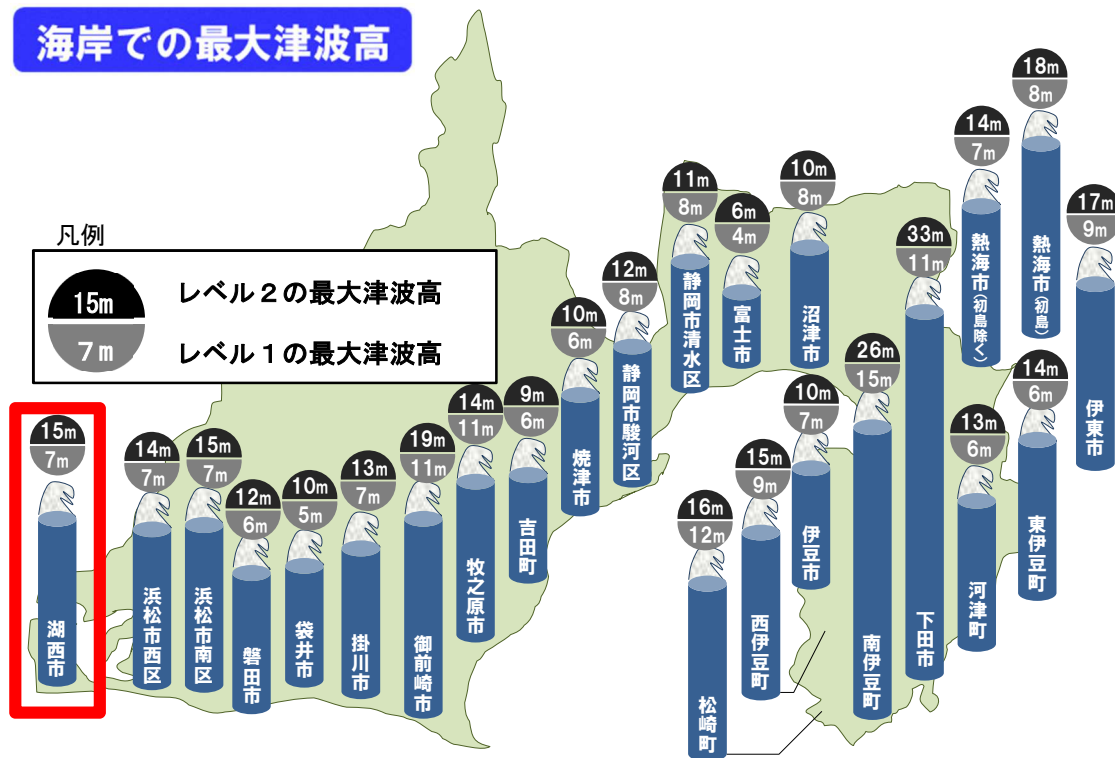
海岸での最大津波高

凡例

15m レベル２の最大津波高

7m レベル１の最大津波高

15m
7m
湖西市

14m
7m
浜松市西区

15m
7m
浜松市南区

12m
6m
磐田市

10m
5m
袋井市

13m
7m
掛川市

19m
11m
御前崎市

14m
11m
牧之原市

9m
6m
吉田町

10m
6m
焼津市

12m
8m
静岡市駿河区

11m
8m
静岡市清水区

6m
4m
富士市

10m
8m
沼津市

16m
12m
松崎町

15m
9m
西伊豆町

10m
7m
伊豆市

26m
15m
南伊豆町

33m
11m
下田市

13m
6m
河津町

14m
6m
東伊豆町

14m
7m
熱海市(初島除く)

18m
8m
熱海市(初島)

17m
9m
伊東市